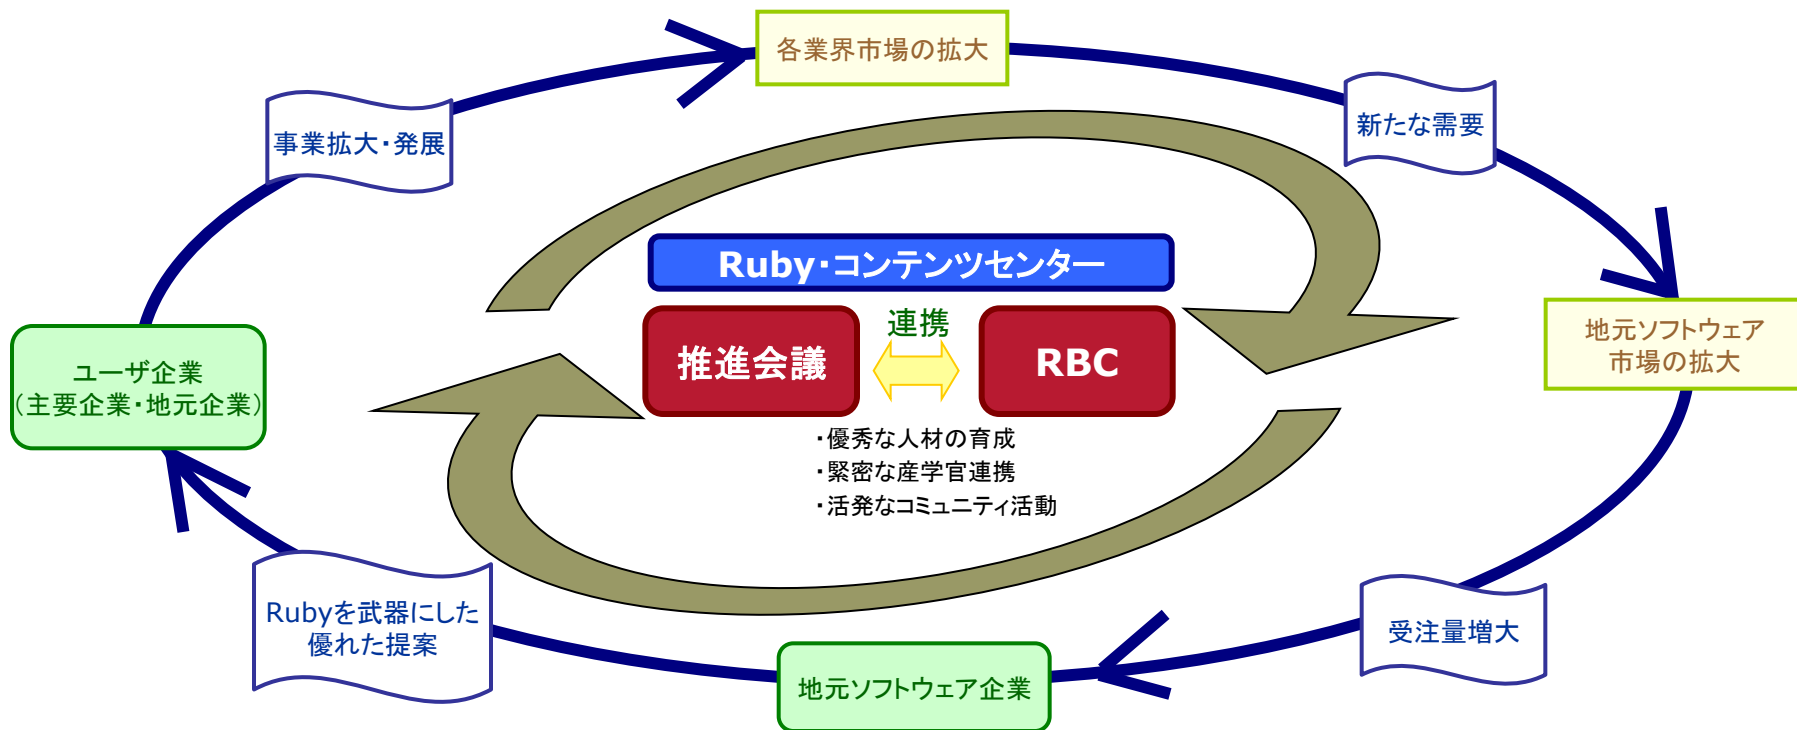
各業界市場の拡大

事業拡大・発展

新たな需要

Ruby・コンテンツセンター

推進会議

連携

RBC

地元ソフトウェア
市場の拡大

ユーザ企業
(主要企業・地元企業)

・優秀な人材の育成
・緊密な産学官連携
・活発なコミュニティ活動

Rubyを武器にした
優れた提案

受注量増大

地元ソフトウェア企業